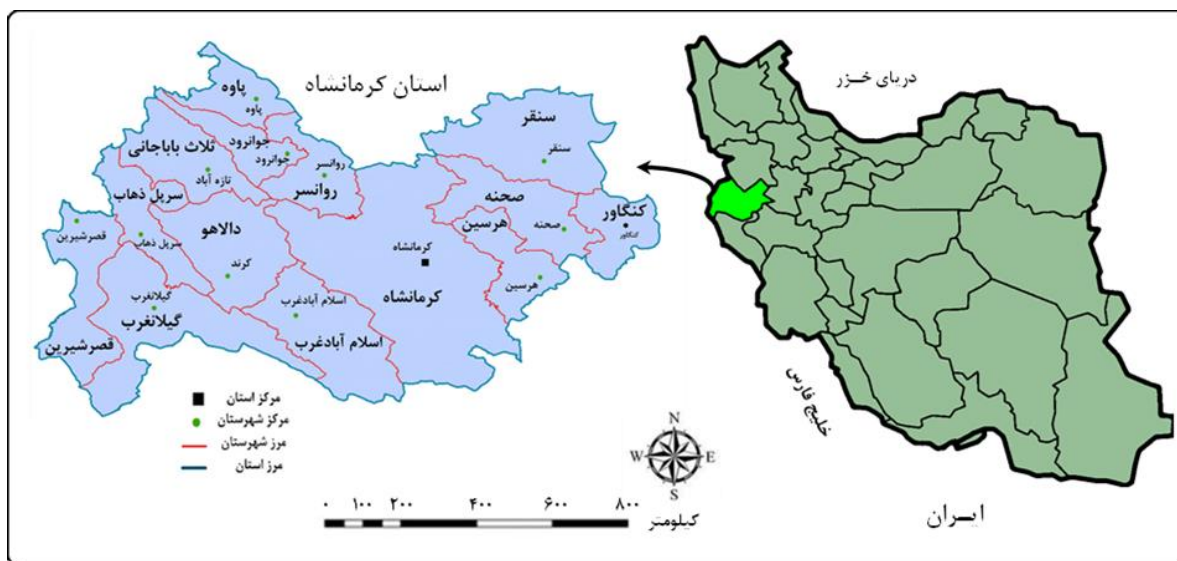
استان کرمانشاه

پاوه
پاوه
جوانرود
جوانرود
ثلاث باباجانی
تازه آباد
روانسر
روانسر
سرپل ذهاب
سرپل ذهاب
قصرشیرین
دالاهو
کرند
گیلانغرب
گیلانغرب
قصرشیرین
اسلام آبادغرب
اسلام آبادغرب
کرمانشاه
کرمانشاه
سنقر
سنقر
صحنه
صحنه
هرسین
هرسین
کنگاور
کنگاور

مرکز استان
مرکز شهرستان
مرز شهرستان
مرز استان

N
W
E
S

۰ ۱۰۰ ۲۰۰ ۴۰۰ ۶۰۰ ۸۰۰
کیلومتر

دریای خزر
خلیج فارس
ایــران